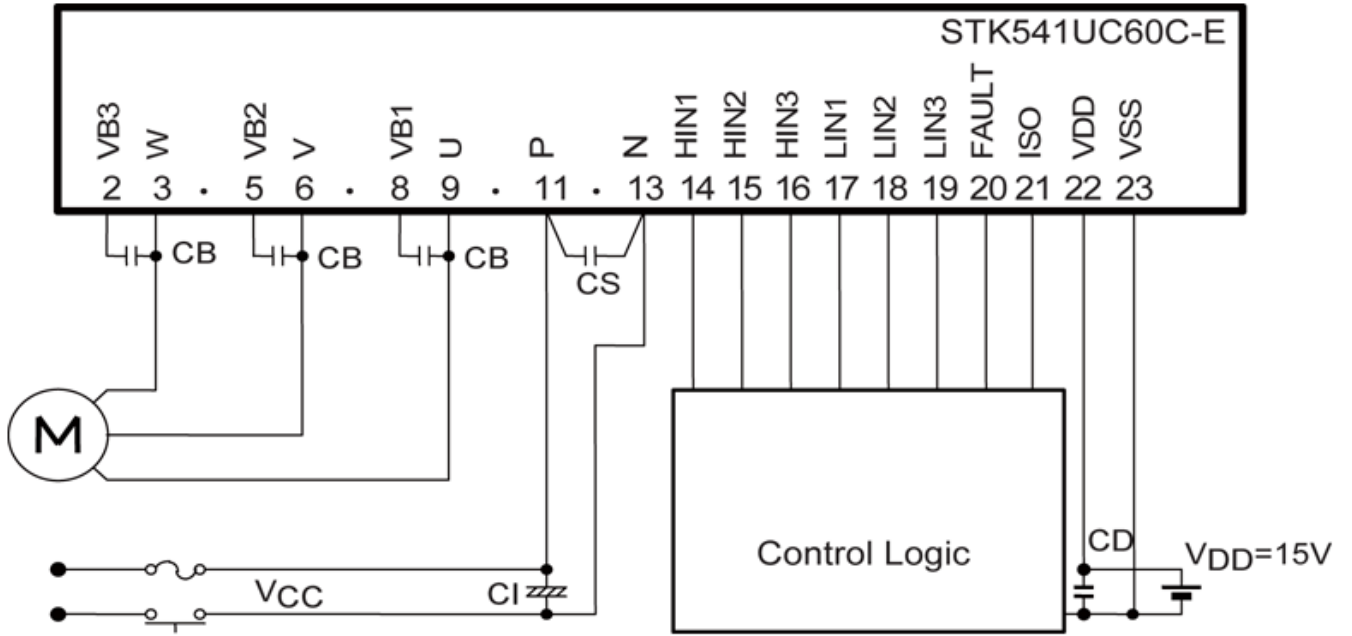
STK541UC60C-E

VB3 W VB2 V VB1 U P N HIN1 HIN2 HIN3 LIN1 LIN2 LIN3 FAULT ISO VDD VSS

2 3 · 5 6 · 8 9 · 11 · 13 14 15 16 17 18 19 20 21 22 23

CB CB CB

CS

M

Control Logic

CD

$V_{DD}$=15V

$V_{CC}$

CI